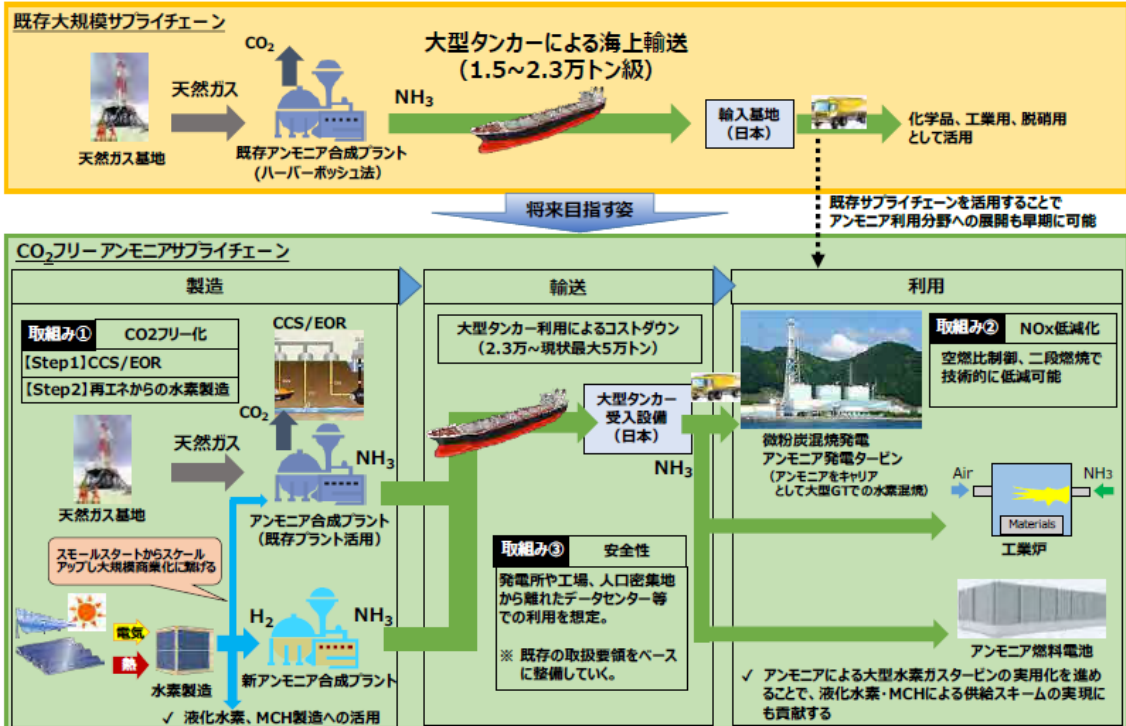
既存大規模サプライチェーン

天然ガス基地

天然ガス

$CO_2$

既存アンモニア合成プラント
（ハーバーボッシュ法）

$NH_3$

大型タンカーによる海上輸送
（1.5~2.3万トン級）

輸入基地
（日本）

化学品、工業用、脱硝用として活用

将来目指す姿

既存サプライチェーンを活用することで
アンモニア利用分野への展開も早期に可能

$CO_2$フリー アンモニアサプライチェーン

製造

取組み① CO2フリー化
【Step1】CCS/EOR
【Step2】再エネからの水素製造

CCS/EOR

$CO_2$

天然ガス

$NH_3$

天然ガス基地

アンモニア合成プラント
（既存プラント活用）

スモールスタートからスケールアップし大規模商業化に繋げる

電気

熱

水素製造

$H_2$

$NH_3$

新アンモニア合成プラント

✓ 液化水素、MCH製造への活用

輸送

大型タンカー利用によるコストダウン
（2.3万～現状最大5万トン）

大型タンカー受入設備
（日本）

$NH_3$

取組み③ 安全性
発電所や工場、人口密集地から離れたデータセンター等での利用を想定。

※ 既存の取扱要領をベースに整備していく。

利用

取組み② NOx低減化
空燃比制御、二段燃焼で技術的に低減可能

微粉炭混焼発電
アンモニア発電タービン
（アンモニアをキャリアとして大型GTでの水素混焼）

Air

$NH_3$

Materials

工業炉

アンモニア燃料電池

✓ アンモニアによる大型水素ガスタービンの実用化を進めることで、液化水素・MCHによる供給スキームの実現にも貢献する